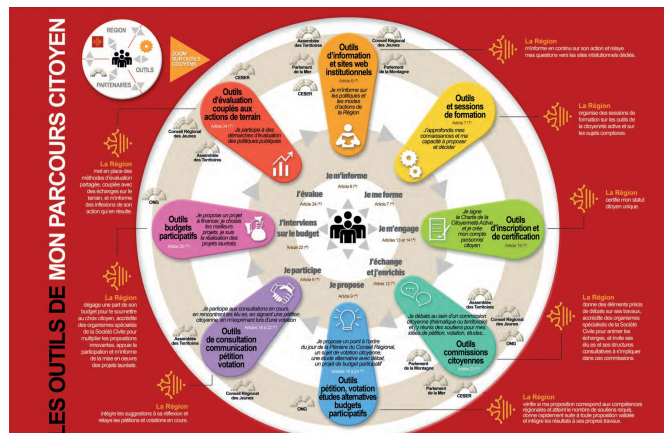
LES OUTILS DE MON PARCOURS CITOYEN

RÉGION

PARTENAIRES

OUTILS

ZOOM SUR NOUS CITOYENS

Assemblée des Territoires

Conseil Régional des Jeunes

Parlement de la Mer

Parlement de la Montagne

CESER

Outils d'information et sites web institutionnels

Je m'informe sur les politiques et les modes d'actions de la Région

Article 6

La Région m'informe en continu sur son action et relaye mes questions vers les sites institutionnels dédiés.

Outils d'évaluation couplés aux actions de terrain

Je participe à des démarches d'évaluation des politiques publiques

Article 24

Conseil Régional des Jeunes

Assemblée des Territoires

La Région met en place des méthodes d'évaluation partagée, couplée avec des échanges sur le terrain, et m'informe des inflexions de son action qui en résulte.

Outils et sessions de formation

J'approfondis mes connaissances et ma capacité à proposer et décider

Article 7

La Région organise des sessions de formation sur les outils de la citoyenneté active et sur les sujets complexes.

Je m'informe

Article 6

J'évalue

Article 24

Je me forme

Article 7

J'interviens sur le budget

Article 22

Je m'engage

Articles 10 et 14

J'échange et j'enrichis

Je participe

Article 8

Je propose

Article 9

ONG

Outils budgets participatifs

Je propose un projet à financer, je choisis les meilleurs projets, je suis la réalisation des projets lauréats

Article 22

La Région dégage une part de son budget pour le soumettre au choix citoyen, accrédite des organismes spécialisés de la Société Civile pour multiplier les propositions innovantes, appuie la participation et m'informe de la mise en œuvre des projets lauréats.

Outils d'inscription et de certification

Je signe la Charte de la Citoyenneté Active et je crée mon compte personnel citoyen

Article 10

La Région certifie mon statut citoyen unique.

Outils de consultation communication pétition votation

Je participe aux consultations en cours en renseignant les avis et, en signant une pétition citoyenne, en m'exprimant lors d'une votation

Articles 16 à 22

Assemblée des Territoires

Conseil Régional des Jeunes

ONG

Outils commissions citoyennes

Je débats au sein d'une commission citoyenne thématique ou territoriale et je réunis des soutiens pour mes idées de pétition, votation, études...

Article 14

Assemblée des Territoires

Conseil Régional des Jeunes

ONG

Parlement de la Mer

CESER

La Région donne des éléments précis de débats sur ses travaux, accrédite des organismes spécialisés de la Société Civile pour animer les échanges, et invite ses élus et ses structures consultatives à s'impliquer dans ces commissions.

Outils pétition, votation études alternatives budgets participatifs

Je propose un point à l'ordre du jour de la Plénière du Conseil Régional, un sujet de votation citoyenne, une étude alternative avec débat, un projet de budget participatif

Article 9

ONG

La Région intègre les suggestions à sa réflexion et relaye les pétitions et votations en cours.

La Région vérifie si ma proposition correspond aux compétences régionales et atteint le nombre de soutiens requis, donne rapidement suite à toute proposition validée et intègre les résultats à ses propres travaux.